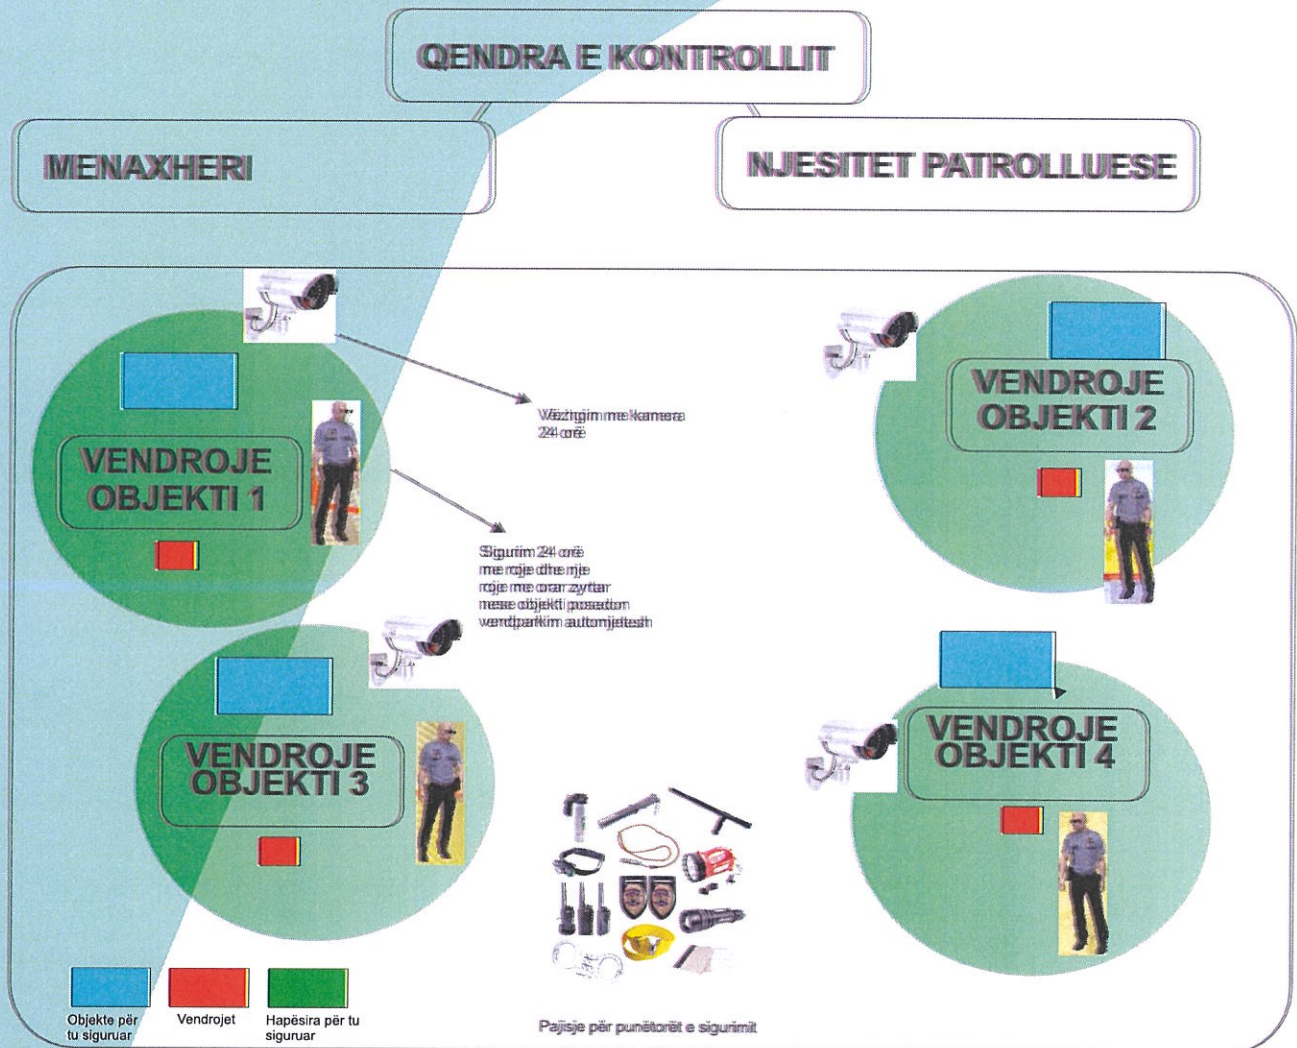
QENDRA E KONTROLLIT

MENAXHERI

NJESITET PATROLLUESE

Vëzhgim me kamera 24 orë

VENDROJE OBJEKTI 1

Sigurim 24 orë me roje dhe nje roje me orar zyttar mese objekti posedon vendparkim automjetesh

VENDROJE OBJEKTI 2

VENDROJE OBJEKTI 3

VENDROJE OBJEKTI 4

Objekte për tu siguruar

Vendrojet

Hapësira për tu siguruar

Pajisje për punëtorët e sigurimit